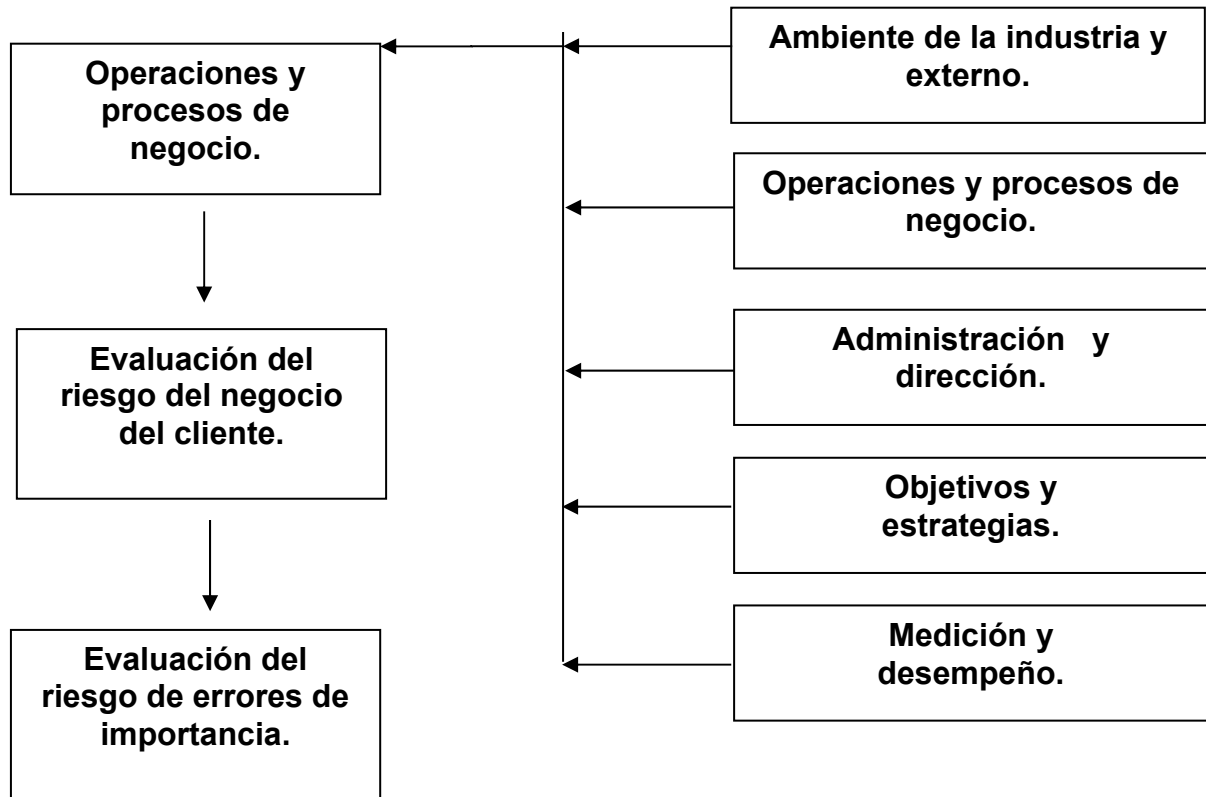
Operaciones y procesos de negocio.

Evaluación del riesgo del negocio del cliente.

Evaluación del riesgo de errores de importancia.

Ambiente de la industria y externo.

Operaciones y procesos de negocio.

Administración y dirección.

Objetivos y estrategias.

Medición y desempeño.